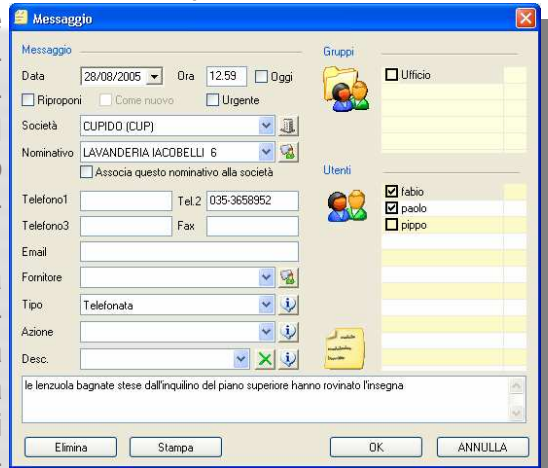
Messaggio

Messaggio

Data 28/08/2005 Ora 12.59 Oggi

Riproponi Come nuovo Urgente

Società CUPIDO (CUP)

Nominativo LAVANDERIA IACOBELLI 6

Associa questo nominativo alla società

Telefono1 Tel.2 035-3658952

Telefono3 Fax

Email

Fornitore

Tipo Telefonata

Azione

Desc.

Gruppi

Ufficio

Utenti

fabio

paolo

pippo

le lenzuola bagnate stese dall'inquilino del piano superiore hanno rovinato l'insegna

Elimina

Stampa

OK

ANNULLA